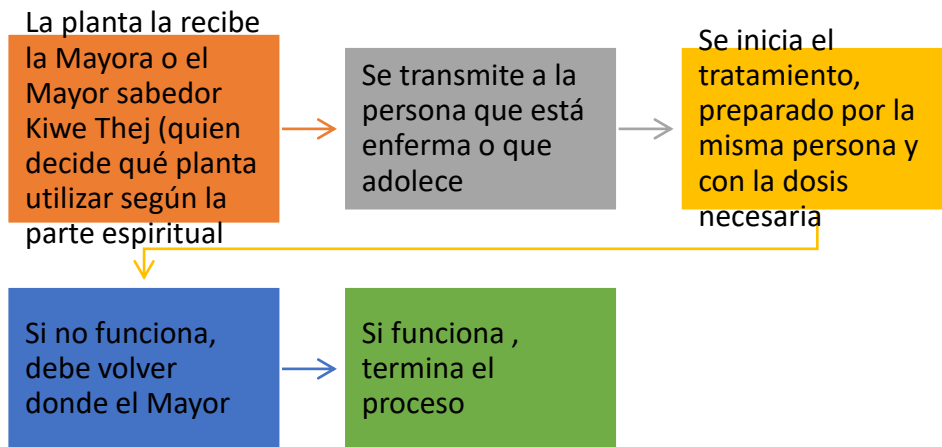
La planta la recibe la Mayora o el Mayor sabedor Kiwe Thej (quien decide qué planta utilizar según la parte espiritual

Se transmite a la persona que está enferma o que adolece

Se inicia el tratamiento, preparado por la misma persona y con la dosis necesaria

Si no funciona, debe volver donde el Mayor

Si funciona , termina el proceso